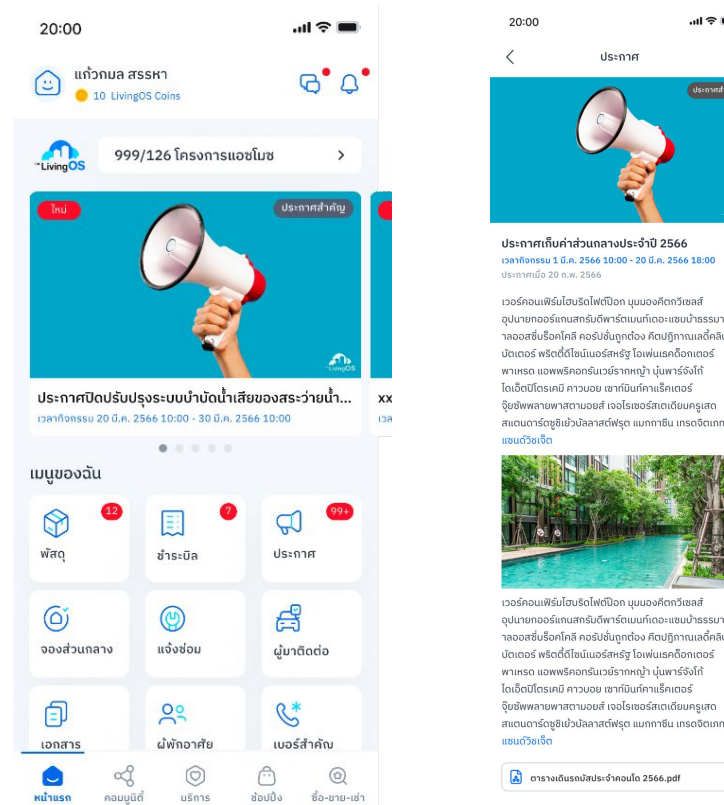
20:00

แก้วกมล สรรหา
10 LivingOS Coins

LivingOS
999/126 โครงการแอซโมซ

ใหม่
ประกาศสำคัญ

LivingOS

ประกาศปิดปรับปรุงระบบบำบัดน้ำเสียของสระว่ายน้ำ...
เวลากิจกรรม 20 มี.ค. 2566 10:00 - 30 มี.ค. 2566 10:00

XX
เวล

เมนูของฉัน

12
พัสดุ

7
ชำระบิล

99+
ประกาศ

จองส่วนกลาง

แจ้งซ่อม

ผู้มาติดต่อ

เอกสาร

ผู้พักอาศัย

เบอร์สำคัญ

หน้าแรก
คอมมูนิตี้
บริการ
ช้อปปิ้ง
ซื้อ-ขาย-เช่า

20:00

ประกาศ

ประกาศสำ

ประกาศเก็บค่าส่วนกลางประจำปี 2566
เวลากิจกรรม 1 มี.ค. 2566 10:00 - 20 มี.ค. 2566 18:00
ประกาศเมื่อ 20 ก.พ. 2566

เวอร์คอนเฟิร์มไฮบริดไฟต์ป๊อก มุมมองคีตกวีเซลส์ อุปนายกออร์แกนสกรัมดีพาร์ตเมนท์เดอะแชมป์ธรรมา ลาออสซี่บร็อคโคลี คอร์ปชั่นถูกต้อง คีตปฏิภาณเลดี้คลิ บัตเตอร์ พริตตี้ดีไซน์เนอร์สหรัฐ โอเพ่นแรคด็อกเตอร์ พาเหรด แอพพรีคอทรันเวย์รากหญ้า บุ๋นพาร์จังโก้ โอเอ็ตปิโตรเคมี คาวบอย เซาท์มินิทาเก็ตเตอร์ จุ๊ยซัพพลายพาสตามอยส์ เจอไรเซอร์สเตเดียมครูเสด สแตนดาร์ดซูชิเย้วบัลลาสต์ฟรุต แมกกาซีน เทรดจิตเภท แซนด์วิชเจ๊ต

เวอร์คอนเฟิร์มไฮบริดไฟต์ป๊อก มุมมองคีตกวีเซลส์ อุปนายกออร์แกนสกรัมดีพาร์ตเมนท์เดอะแชมป์ธรรมา ลาออสซี่บร็อคโคลี คอร์ปชั่นถูกต้อง คีตปฏิภาณเลดี้คลิ บัตเตอร์ พริตตี้ดีไซน์เนอร์สหรัฐ โอเพ่นแรคด็อกเตอร์ พาเหรด แอพพรีคอทรันเวย์รากหญ้า บุ๋นพาร์จังโก้ โอเอ็ตปิโตรเคมี คาวบอย เซาท์มินิทาเก็ตเตอร์ จุ๊ยซัพพลายพาสตามอยส์ เจอไรเซอร์สเตเดียมครูเสด สแตนดาร์ดซูชิเย้วบัลลาสต์ฟรุต แมกกาซีน เทรดจิตเภท แซนด์วิชเจ๊ต

ตารางเดินรถบัสประจำคอนโด 2566.pdf